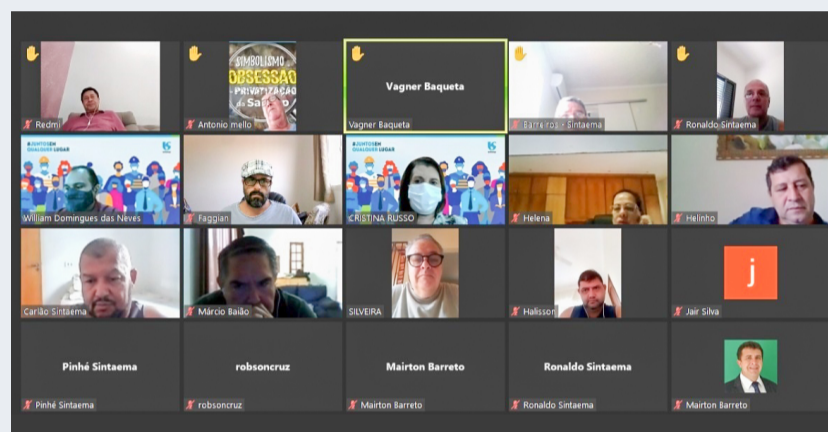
Redmi

SIMBOLISMO OBSESSÃO PRIVATIZAÇÃO SA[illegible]

Antonio mello

Vagner Baqueta

Vagner Baqueta

Barreiros - Sintaema

Ronaldo Sintaema

#JUNTOS EM QUALQUER LUGAR

William Domingues das Neves

Faggian

#JUNTOS EM QUALQUER LUGAR

CRISTINA RUSSO

Helena

Helinho

Carião Sintaema

Márcio Baião

SILVEIRA

Halisson

j

Jair Silva

Pinhé Sintaema

Pinhé Sintaema

robsoncruz

robsoncruz

Mairton Barreto

Mairton Barreto

Ronaldo Sintaema

Ronaldo Sintaema

Mairton Barreto